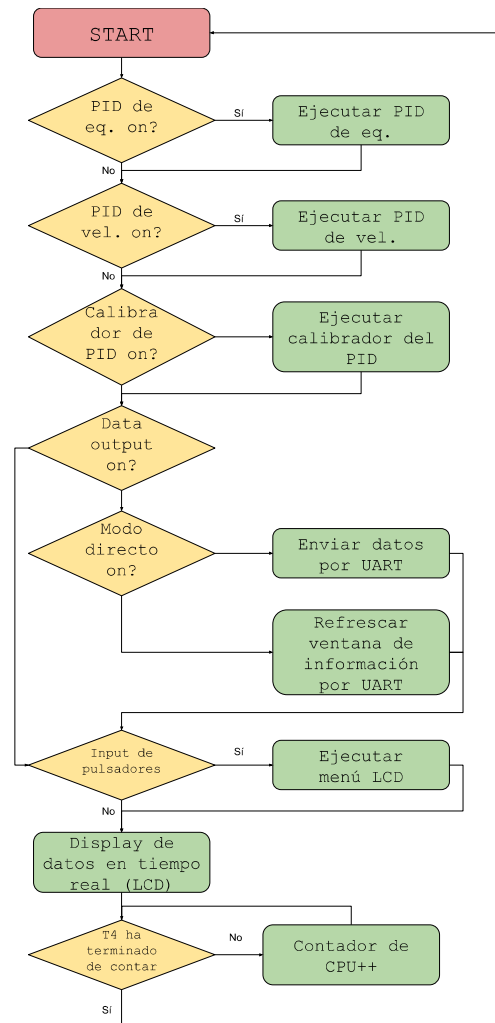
START

PID de eq. on?

Sí

Ejecutar PID de eq.

No

PID de vel. on?

Sí

Ejecutar PID de vel.

No

Calibrador de PID on?

Ejecutar calibrador del PID

Data output on?

Modo directo on?

Enviar datos por UART

Refrescar ventana de información por UART

Input de pulsadores

Sí

Ejecutar menú LCD

No

Display de datos en tiempo real (LCD)

T4 ha terminado de contar

No

Contador de CPU++

Sí